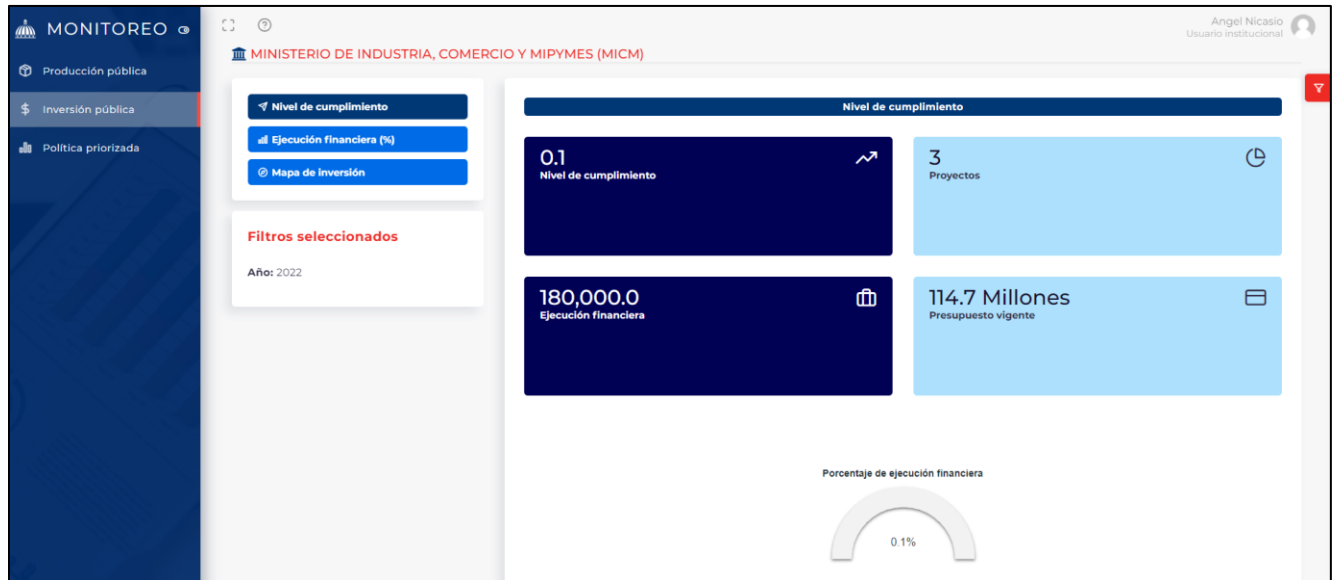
MONITOREO

Producción pública

Inversión pública

Política priorizada

Angel Nicasio
Usuario institucional

MINISTERIO DE INDUSTRIA, COMERCIO Y MIPYMES (MICM)

Nivel de cumplimiento

Ejecución financiera (%)

Mapa de inversión

Filtros seleccionados

Año: 2022

Nivel de cumplimiento

0.1
Nivel de cumplimiento

3
Proyectos

180,000.0
Ejecución financiera

114.7 Millones
Presupuesto vigente

Porcentaje de ejecución financiera

0.1%